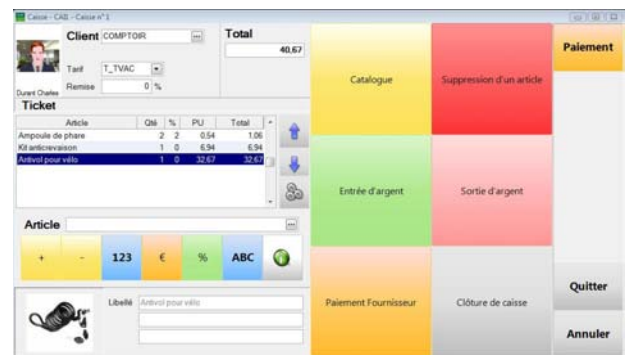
Caisse - CAB - Caisse n° 1

Client COMPTOIR

Tarif T_TVAC

Remise 0 %

Durant Charles

Total

40,67

Ticket

| Article | Qté | % | PU | Total |
|---|---|---|---|---|
| Ampoule de phare | 2 | 2 | 0,54 | 1,06 |
| Kit anticrevaison | 1 | 0 | 6,94 | 6,94 |
| Antivol pour vélo | 1 | 0 | 32,67 | 32,67 |

Article

+ - 123 € % ABC

Libellé Antivol pour vélo

Catalogue

Suppression d'un article

Paiement

Entrée d'argent

Sortie d'argent

Paiement Fournisseur

Clôture de caisse

Quitter

Annuler